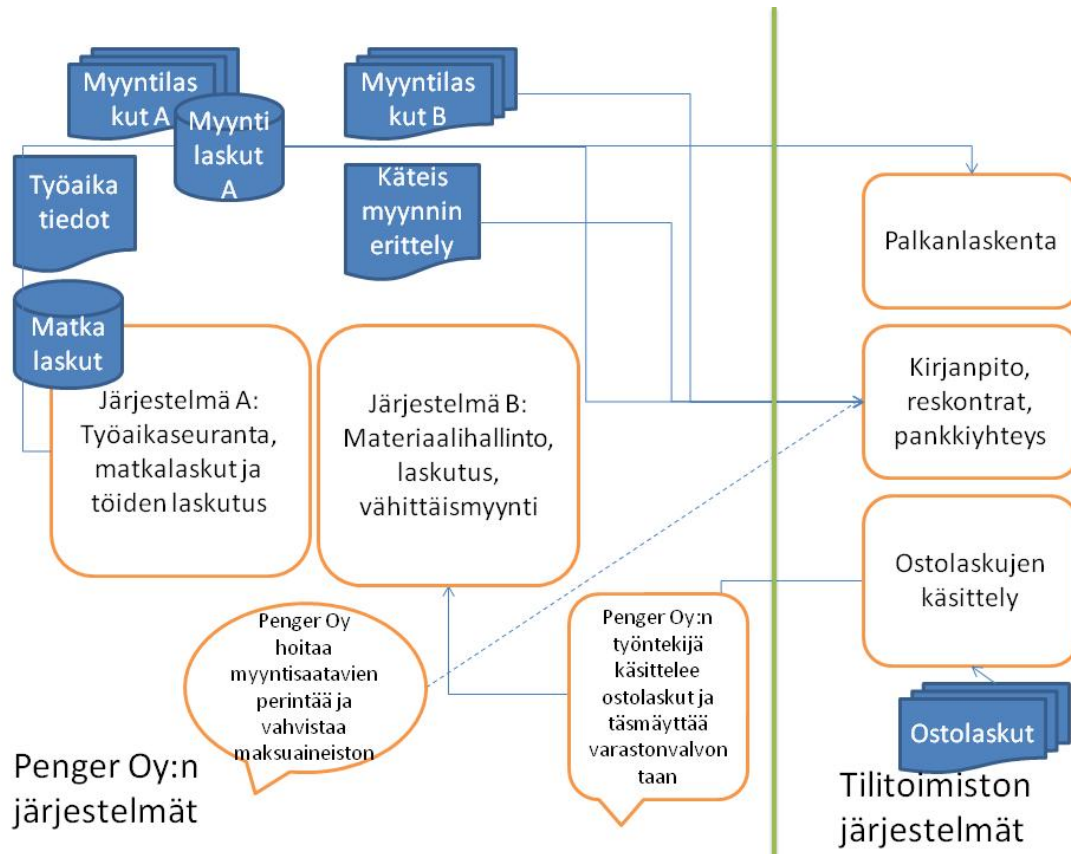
Myyntilaskut A

Myynti laskut A

Myyntilaskut B

Työaika tiedot

Käteis myynnin erittely

Matka laskut

Järjestelmä A: Työaikaseuranta, matkalaskut ja töiden laskutus

Järjestelmä B: Materiaalihallinto, laskutus, vähittäismyynti

Palkanlaskenta

Kirjanpito, reskontrat, pankkiyhteys

Ostolaskujen käsittely

Penger Oy hoitaa myyntisaatavien perintää ja vahvistaa maksuaineiston

Penger Oy:n työntekijä käsittelee ostolaskut ja täsmäyttää varastonvalvontaan

Ostolaskut

Penger Oy:n järjestelmät

Tilitoimiston järjestelmät